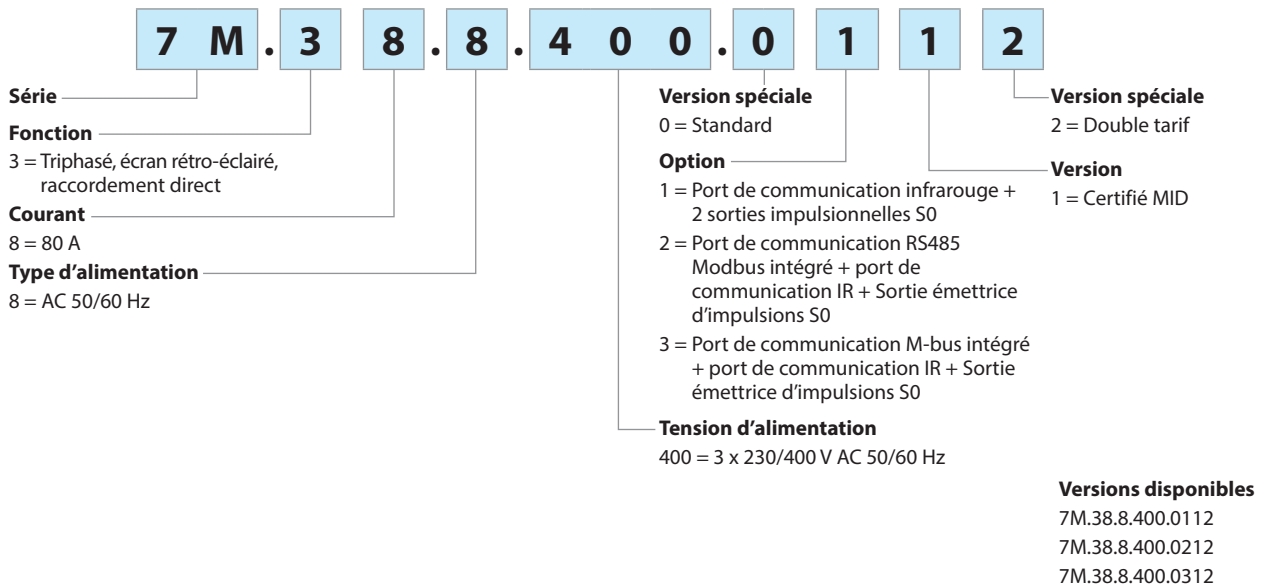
7 M . 3 8 . 8 . 4 0 0 . 0 1 1 2

Série

Fonction
3 = Triphasé, écran rétro-éclairé, raccordement direct

Courant
8 = 80 A

Type d’alimentation
8 = AC 50/60 Hz

Version spéciale
0 = Standard

Option
1 = Port de communication infrarouge + 2 sorties impulsionnelles S0
2 = Port de communication RS485 Modbus intégré + port de communication IR + Sortie émettrice d’impulsions S0
3 = Port de communication M-bus intégré + port de communication IR + Sortie émettrice d’impulsions S0

Tension d’alimentation
400 = 3 x 230/400 V AC 50/60 Hz

Version spéciale
2 = Double tarif

Version
1 = Certifié MID

Versions disponibles
7M.38.8.400.0112
7M.38.8.400.0212
7M.38.8.400.0312